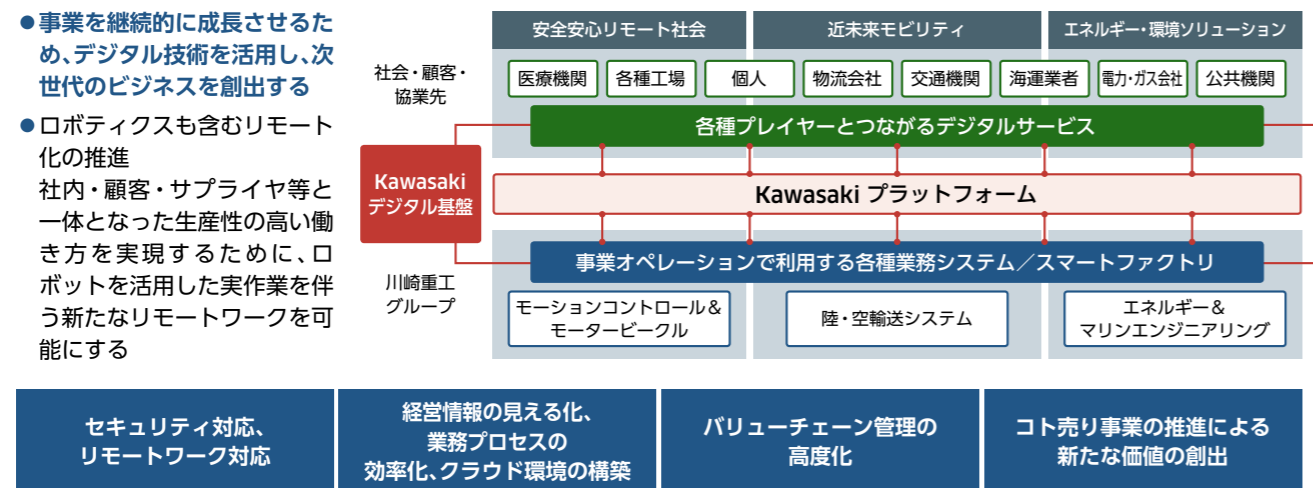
●事業を継続的に成長させるため、デジタル技術を活用し、次世代のビジネスを創出する

●ロボティクスも含むリモート化の推進
社内・顧客・サプライヤ等と一体となった生産性の高い働き方を実現するために、ロボットを活用した実作業を伴う新たなリモートワークを可能にする

安全安心リモート社会
近未来モビリティ
エネルギー・環境ソリューション

社会・顧客・協業先

医療機関
各種工場
個人
物流会社
交通機関
海運業者
電力・ガス会社
公共機関

各種プレイヤーとつながるデジタルサービス

Kawasaki デジタル基盤

Kawasaki プラットフォーム

事業オペレーションで利用する各種業務システム／スマートファクトリ

川崎重工グループ

モーションコントロール＆モーター ビークル
陸・空輸送システム
エネルギー＆マリンエンジニアリング

セキュリティ対応、リモートワーク対応
経営情報の見える化、業務プロセスの効率化、クラウド環境の構築
バリューチェーン管理の高度化
コト売り事業の推進による新たな価値の創出